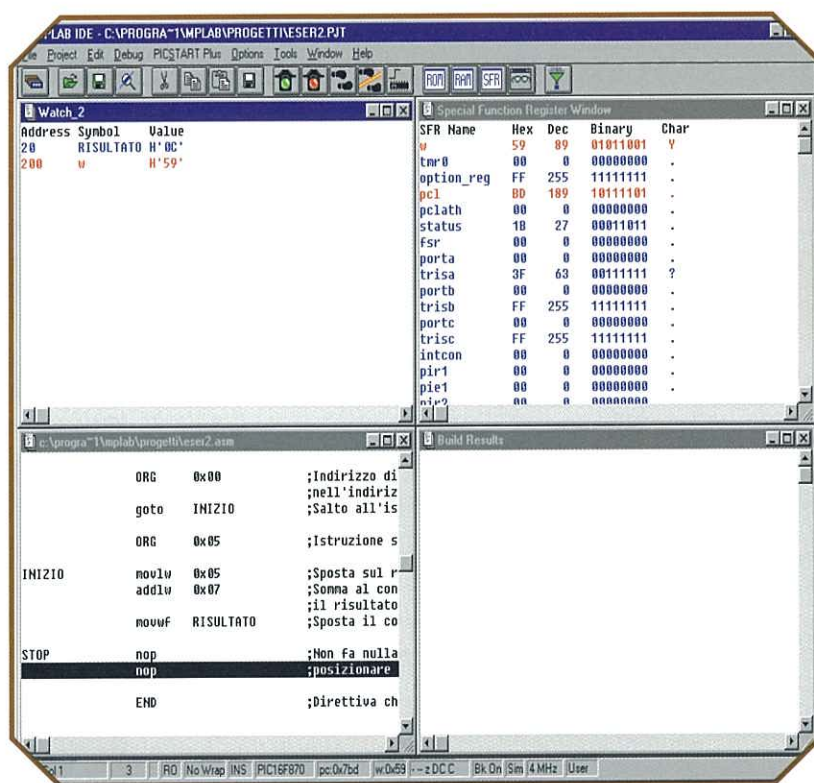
PLAB IDE - C:\PROGRA~1\MPLAB\PROGETTI\ESER2.PJT

le Project Edit Debug PICSTART Plus Options Tools Window Help

ROM RAM SFR

Watch_2

| Address | Symbol | Value |
|---|---|---|
| 20 | RISULTATO | H'0C' |
| 200 | w | H'59' |

Special Function Register Window

| SFR Name | Hex | Dec | Binary | Char |
|---|---|---|---|---|
| w | 59 | 89 | 01011001 | Y |
| tmr0 | 00 | 0 | 00000000 | . |
| option_reg | FF | 255 | 11111111 | . |
| pcl | BD | 189 | 10111101 | . |
| pclath | 00 | 0 | 00000000 | . |
| status | 1B | 27 | 00011011 | . |
| fsr | 00 | 0 | 00000000 | . |
| porta | 00 | 0 | 00000000 | . |
| trisa | 3F | 63 | 00111111 | ? |
| portb | 00 | 0 | 00000000 | . |
| trisb | FF | 255 | 11111111 | . |
| portc | 00 | 0 | 00000000 | . |
| trisc | FF | 255 | 11111111 | . |
| intcon | 00 | 0 | 00000000 | . |
| pir1 | 00 | 0 | 00000000 | . |
| pie1 | 00 | 0 | 00000000 | . |
| pir2 | 00 | 0 | 00000000 | |

c:\progra~1\mplab\progetti\eser2.asm

ORG 0x00 ;Indirizzo di
;nell'indiriz
goto INIZIO ;Salto all'is

ORG 0x05 ;Istruzione s

INIZIO movlw 0x05 ;Sposta sul r
addlw 0x07 ;Somma al con
;il risultato
movwf RISULTATO ;Sposta il co

STOP nop ;Non fa nulla
nop ;posizionare

END ;Direttiva ch

Build Results

Ln 1 | 3 | RO | No Wrap | INS | PIC16F870 | pc:0x7bd | w:0x59 | --z DC C | Bk On | Sim | 4 MHz | User